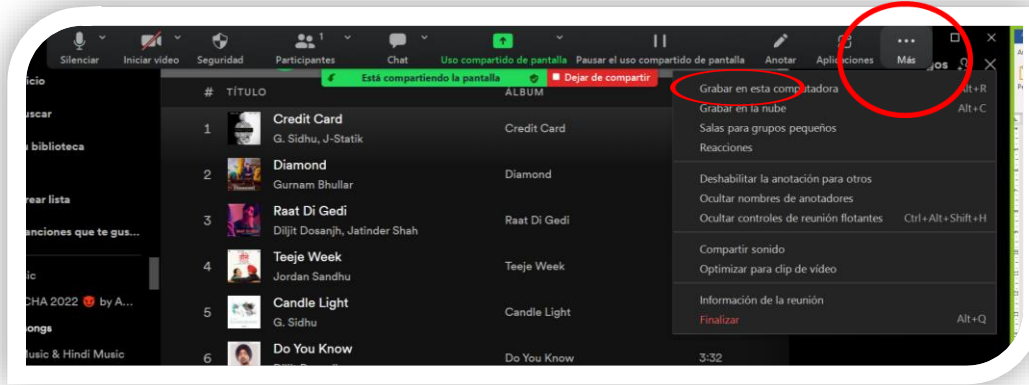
Silenciar Iniciar vídeo Seguridad Participantes 1 Chat Uso compartido de pantalla Pausar el uso compartido de pantalla Anotar Aplicaciones Más

Está compartiendo la pantalla Dejar de compartir

icio
uscar
biblioteca
rear lista
anciones que te gus...
ic
CHA 2022 by A...
ongs
usic & Hindi Music

# TÍTULO ÁLBUM

| # | Título | Álbum |
|---|---|---|
| 1 | Credit Card G. Sidhu, J-Statik | Credit Card |
| 2 | Diamond Gurnam Bhullar | Diamond |
| 3 | Raat Di Gedi Diljit Dosanjh, Jatinder Shah | Raat Di Gedi |
| 4 | Teeje Week Jordan Sandhu | Teeje Week |
| 5 | Candle Light G. Sidhu | Candle Light |
| 6 | Do You Know | Do You Know 3:32 |

Grabar en esta computadora Alt+R
Grabar en la nube Alt+C
Salas para grupos pequeños
Reacciones
Deshabilitar la anotación para otros
Ocultar nombres de anotadores
Ocultar controles de reunión flotantes Ctrl+Alt+Shift+H
Compartir sonido
Optimizar para clip de vídeo
Información de la reunión
Finalizar Alt+Q